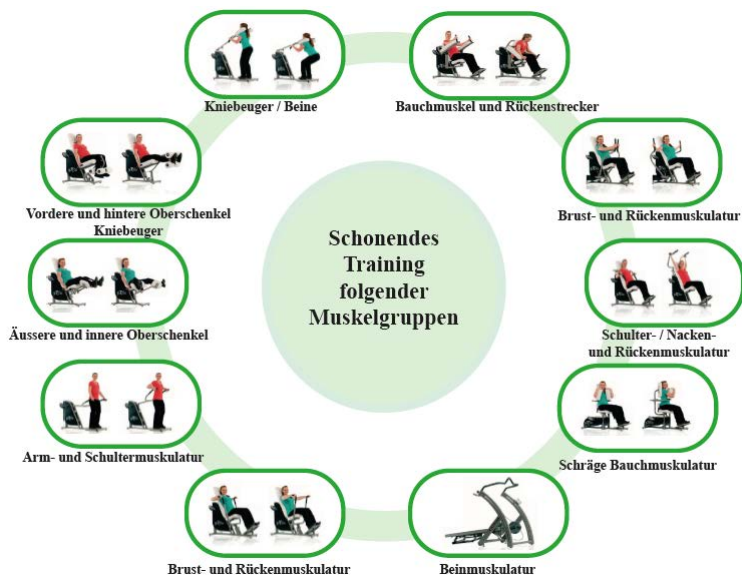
Kniebeuger / Beine

Bauchmuskel und Rückenstrecker

Vordere und hintere Oberschenkel Kniebeuger

Brust- und Rückenmuskulatur

Schonendes Training folgender Muskelgruppen

Äussere und innere Oberschenkel

Schulter- / Nacken- und Rückenmuskulatur

Arm- und Schultermuskulatur

Schräge Bauchmuskulatur

Brust- und Rückenmuskulatur

Beinmuskulatur